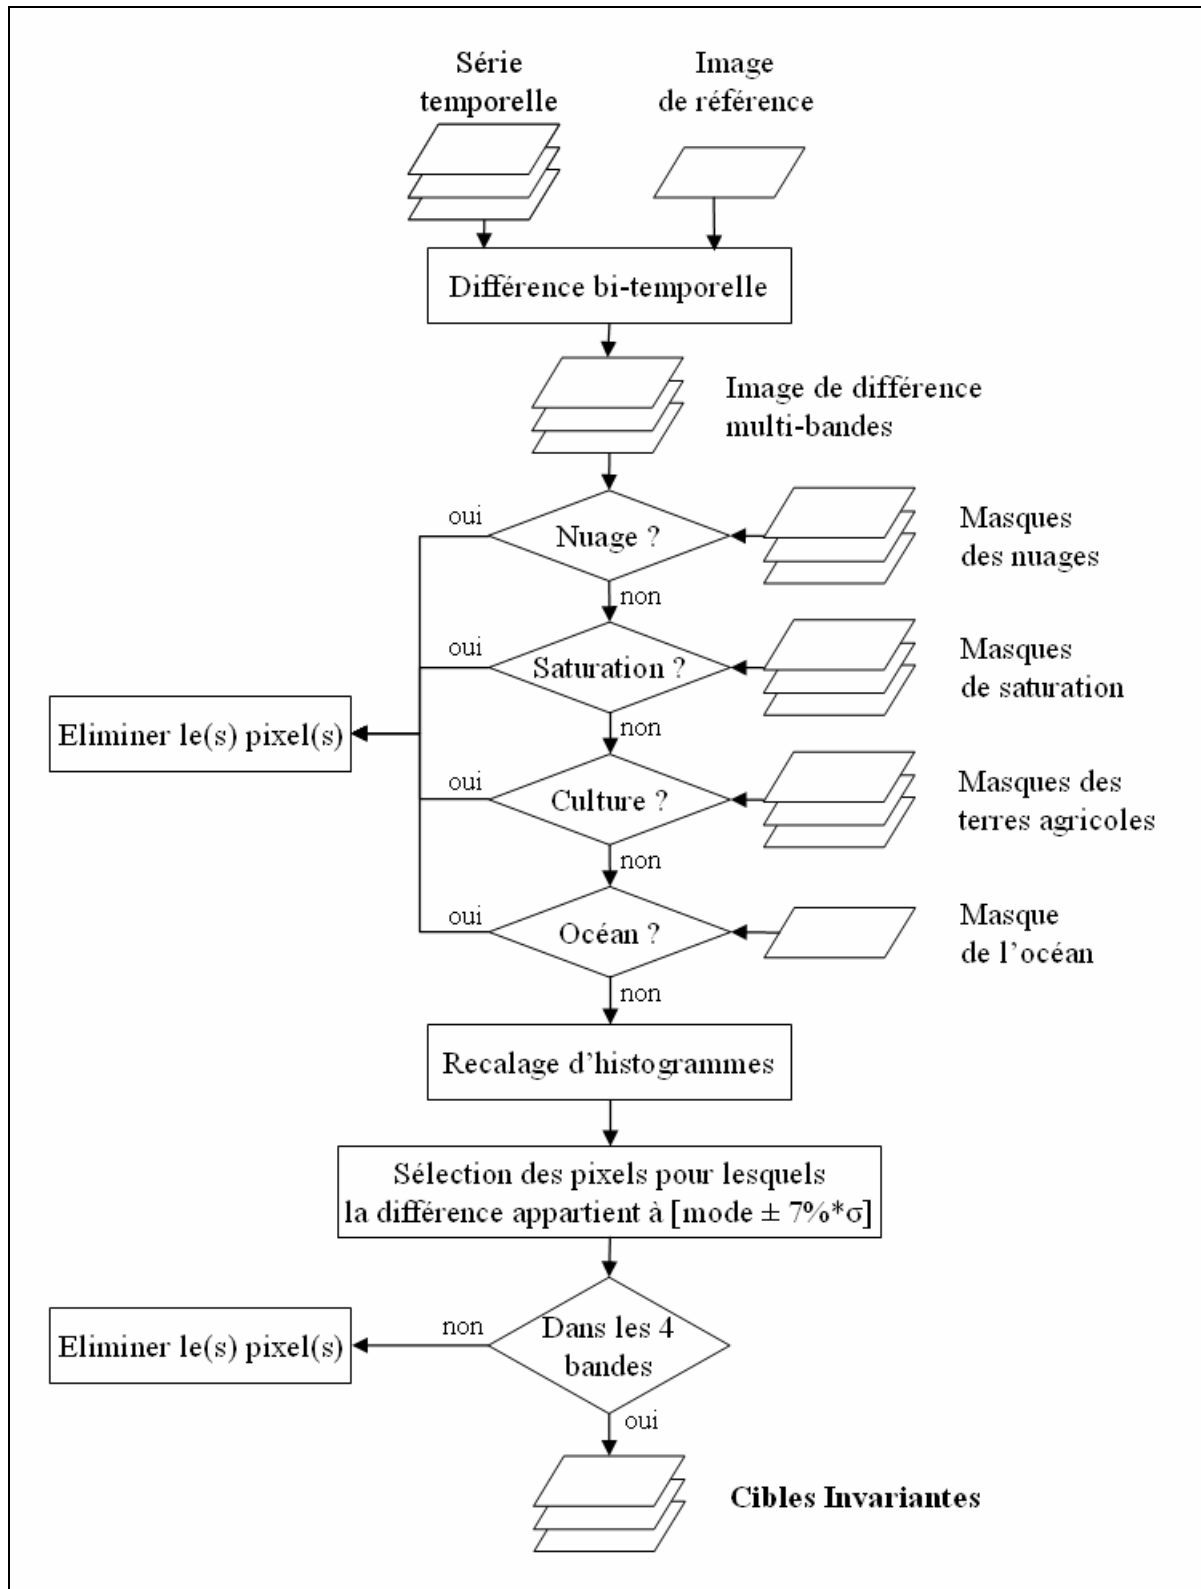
Série temporelle

Image de référence

Différence bi-temporelle

Image de différence multi-bandes

oui

Nuage ?

Masques des nuages

non

oui

Saturation ?

Masques de saturation

Eliminer le(s) pixel(s)

non

oui

Culture ?

Masques des terres agricoles

non

oui

Océan ?

Masque de l'océan

non

Recalage d'histogrammes

Sélection des pixels pour lesquels la différence appartient à [mode $\pm$ 7%*$\sigma$]

Eliminer le(s) pixel(s)

non

Dans les 4 bandes

oui

Cibles Invariantes